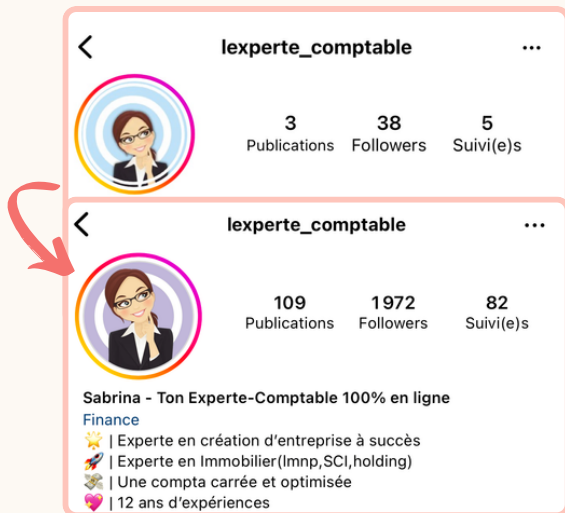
lexperte_comptable

3 Publications
38 Followers
5 Suivi(e)s

lexperte_comptable

109 Publications
1972 Followers
82 Suivi(e)s

Sabrina - Ton Experte-Comptable 100% en ligne
Finance
🌟 | Experte en création d'entreprise à succès
🚀 | Experte en Immobilier(lmnp,SCI,holding)
💸 | Une compta carrée et optimisée
💖 | 12 ans d'expériences